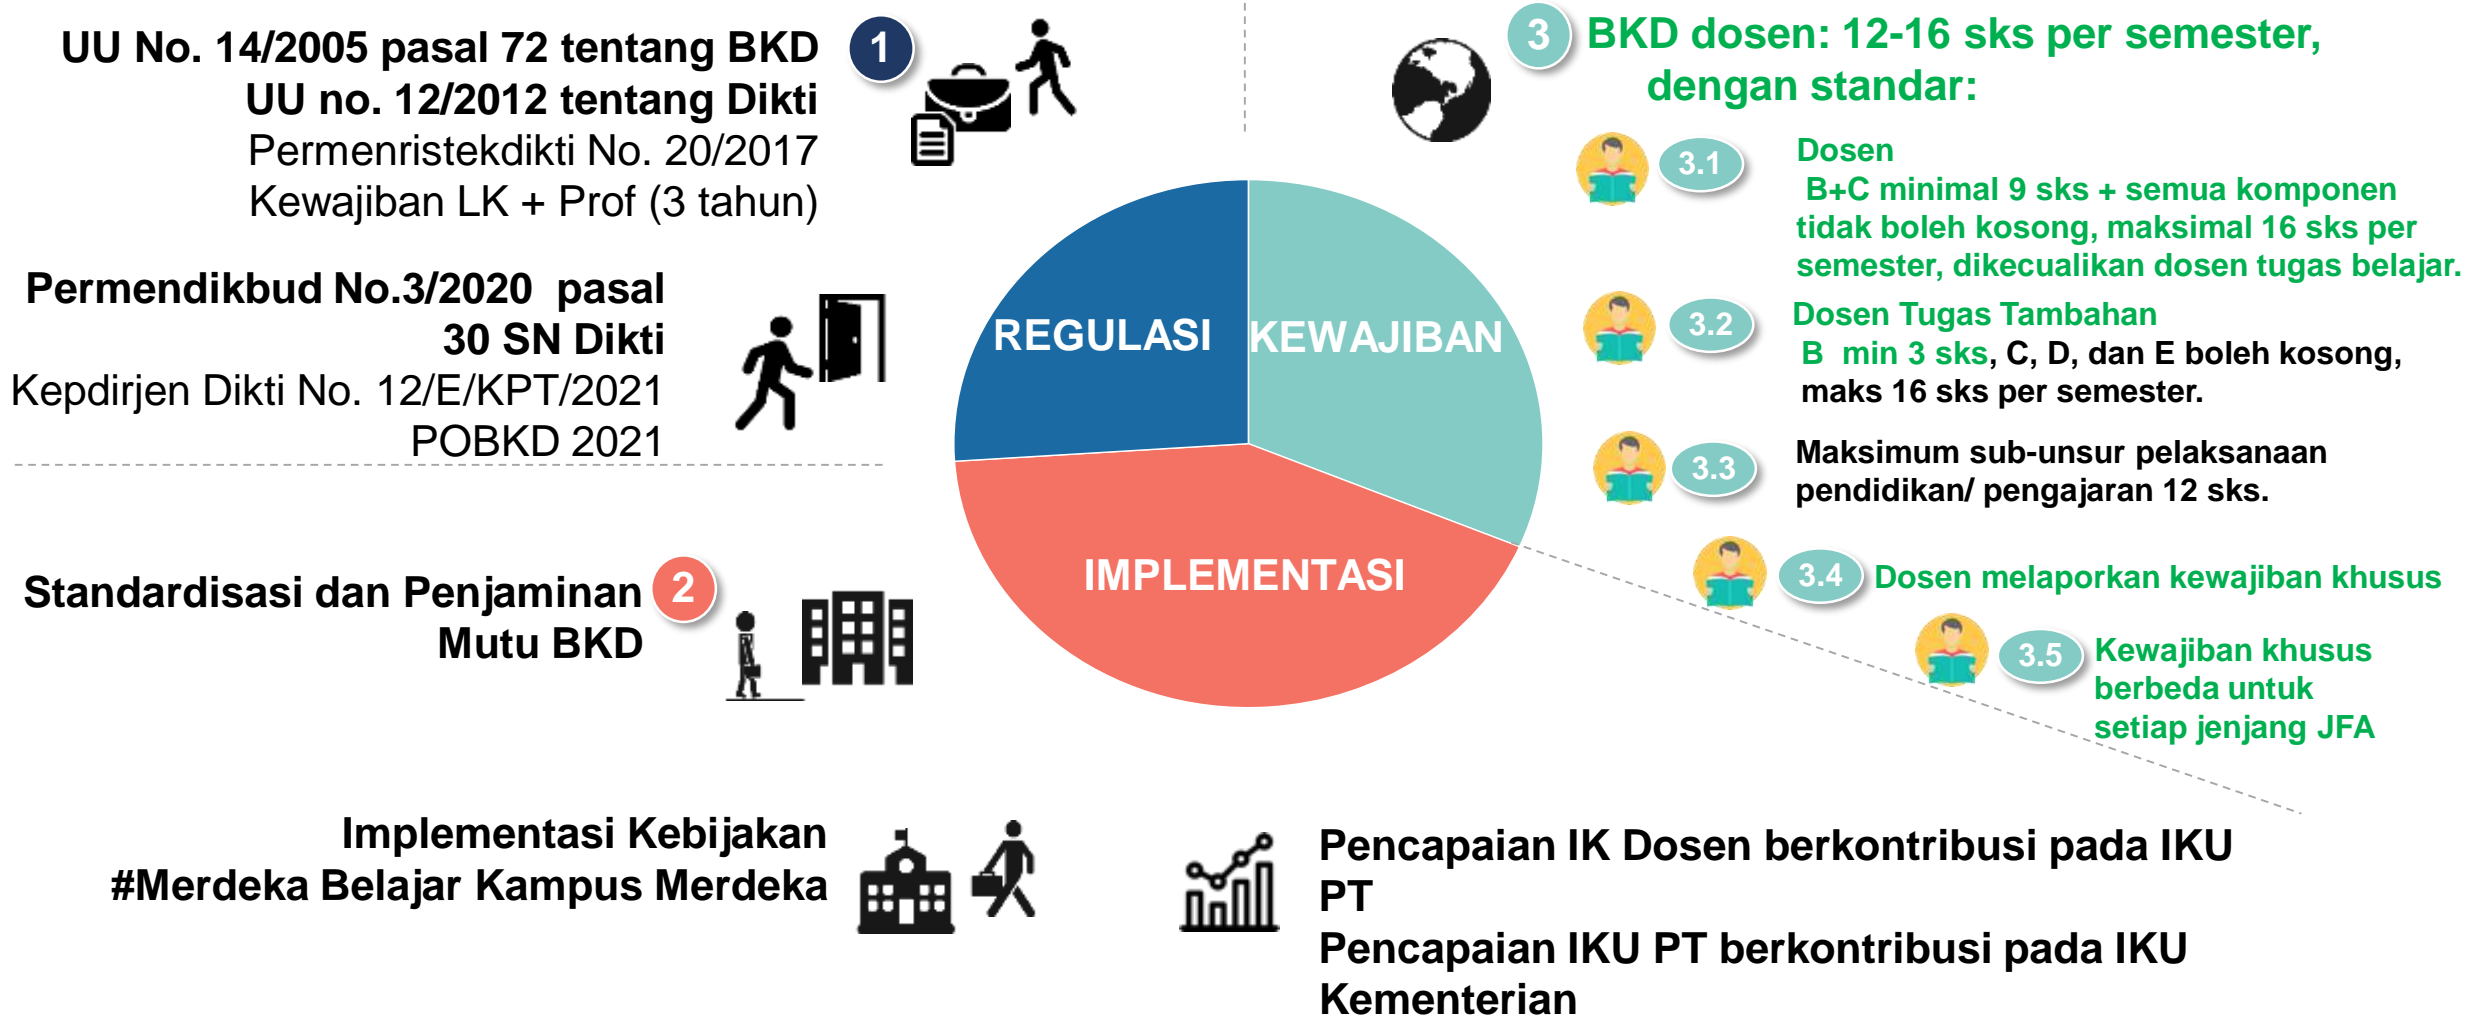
UU No. 14/2005 pasal 72 tentang BKD
UU no. 12/2012 tentang Dikti
Permenristekdikti No. 20/2017
Kewajiban LK + Prof (3 tahun)

1

Permendikbud No.3/2020 pasal 30 SN Dikti
Kepdirjen Dikti No. 12/E/KPT/2021
POBKD 2021

Standardisasi dan Penjaminan Mutu BKD

2

REGULASI

KEWAJIBAN

IMPLEMENTASI

3 BKD dosen: 12-16 sks per semester, dengan standar:

3.1 Dosen
B+C minimal 9 sks + semua komponen tidak boleh kosong, maksimal 16 sks per semester, dikecualikan dosen tugas belajar.

3.2 Dosen Tugas Tambahan
B min 3 sks, C, D, dan E boleh kosong, maks 16 sks per semester.

3.3 Maksimum sub-unsur pelaksanaan pendidikan/ pengajaran 12 sks.

3.4 Dosen melaporkan kewajiban khusus

3.5 Kewajiban khusus berbeda untuk setiap jenjang JFA

Implementasi Kebijakan
#Merdeka Belajar Kampus Merdeka

Pencapaian IK Dosen berkontribusi pada IKU PT
Pencapaian IKU PT berkontribusi pada IKU Kementerian